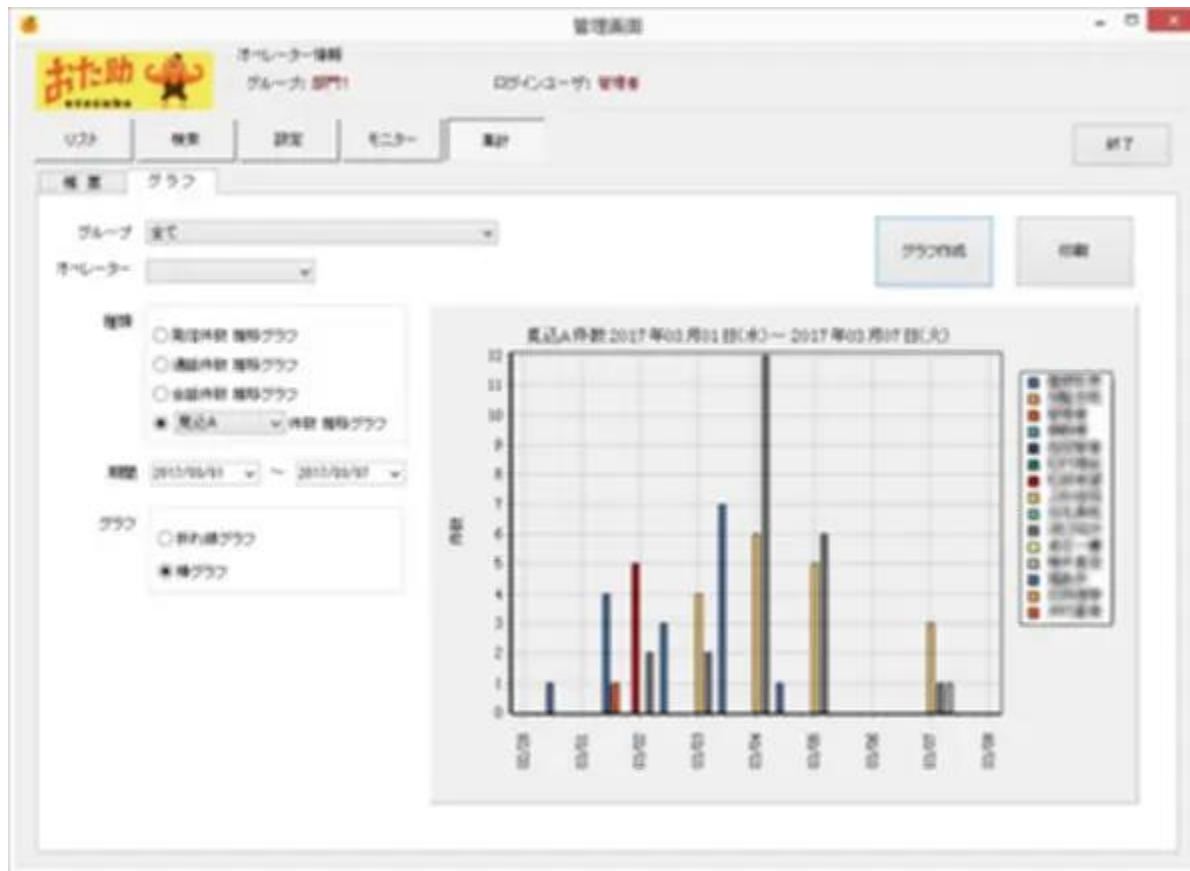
管理画面

おたすけ助

オペレーター情報
グループ: 部門1
ログインユーザ: 管理者

リスト
検索
設定
モニター
集計
終了

概要
グラフ

グループ 全て
オペレーター

グラフ作成
印刷

種類
○ 電話件数 推移グラフ
○ 通話件数 推移グラフ
○ 会話件数 推移グラフ
● 見込A 件数 推移グラフ

期間 2017/03/01 ~ 2017/03/07

グラフ
○ 折れ線グラフ
● 棒グラフ

見込A件数 2017年03月01日(水) ~ 2017年03月07日(火)

件数

12
11
10
9
8
7
6
5
4
3
2
1
0

02/28
03/01
03/02
03/03
03/04
03/05
03/06
03/07
03/08

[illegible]